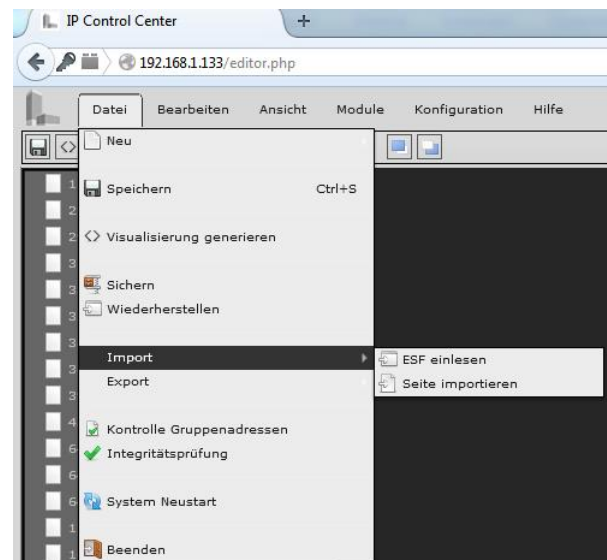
IP Control Center
+
192.168.1.133/editor.php
Datei Bearbeiten Ansicht Module Konfiguration Hilfe
Neu
Speichern Ctrl+S
Visualisierung generieren
Sichern
Wiederherstellen
Import
Export
Kontrolle Gruppenadressen
Integritätsprüfung
System Neustart
Beenden
ESF einlesen
Seite importieren